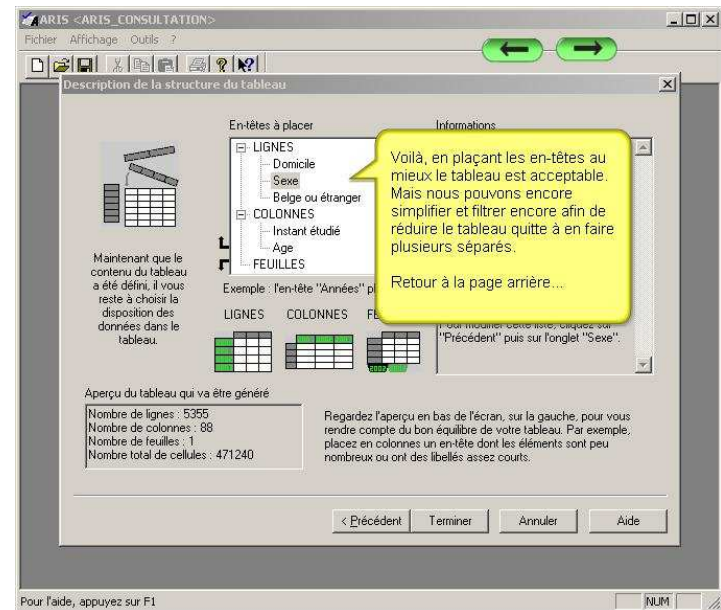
ARIS <ARIS_CONSULTATION>

Fichier Affichage Outils ?

Description de la structure du tableau

En-têtes à placer

Informations

LIGNES
Domicile
Sexe
Belge ou étranger
COLONNES
Instant étudié
Age
FEUILLES

Voilà, en plaçant les en-têtes au mieux le tableau est acceptable. Mais nous pouvons encore simplifier et filtrer encore afin de réduire le tableau quitte à en faire plusieurs séparés.

Retour à la page arrière...

Maintenant que le contenu du tableau a été défini, il vous reste à choisir la disposition des données dans le tableau.

Exemple : l'en-tête "Années" p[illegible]

LIGNES COLONNES FE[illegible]

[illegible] "Précédent" puis sur l'onglet "Sexe".

Aperçu du tableau qui va être généré

Nombre de lignes : 5355
Nombre de colonnes : 88
Nombre de feuilles : 1
Nombre total de cellules : 471240

Regardez l'aperçu en bas de l'écran, sur la gauche, pour vous rendre compte du bon équilibre de votre tableau. Par exemple, placez en colonnes un en-tête dont les éléments sont peu nombreux ou ont des libellés assez courts.

< Précédent Terminer Annuler Aide

Pour l'aide, appuyez sur F1

NUM